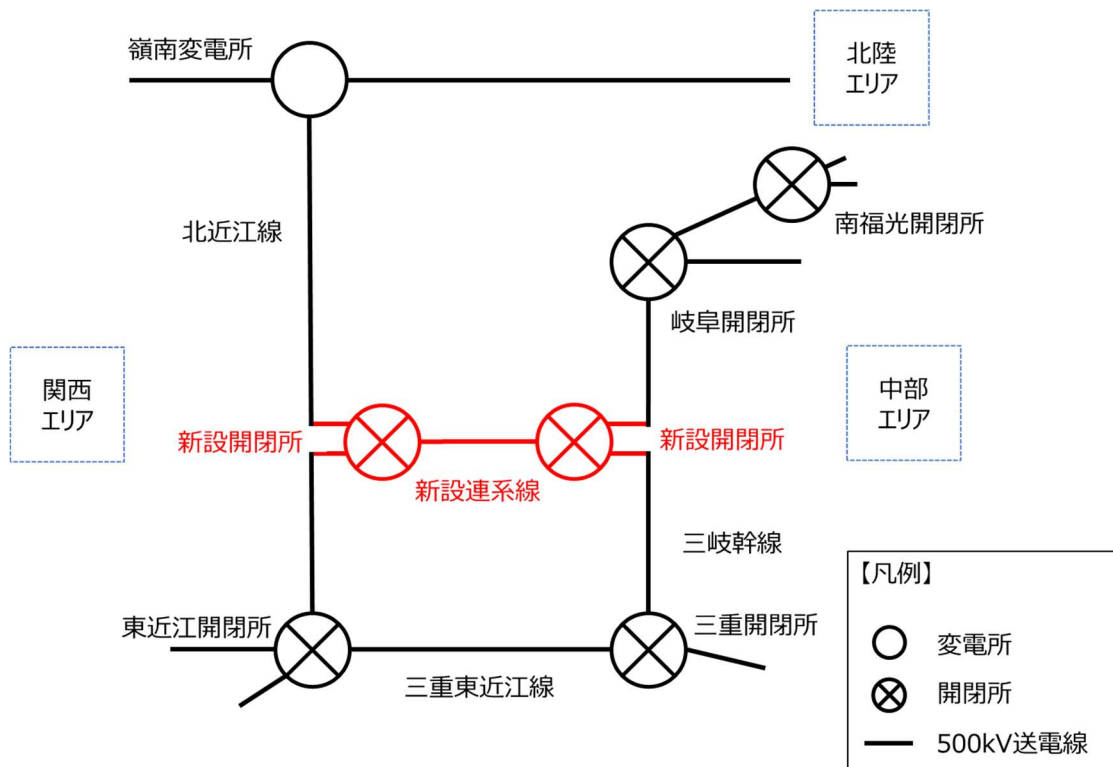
嶺南変電所

北陸
エリア

南福光開閉所

北近江線

岐阜開閉所

関西
エリア

中部
エリア

新設開閉所

新設開閉所

新設連系線

三岐幹線

【凡例】

東近江開閉所

三重開閉所

変電所

三重東近江線

開閉所

500kV送電線